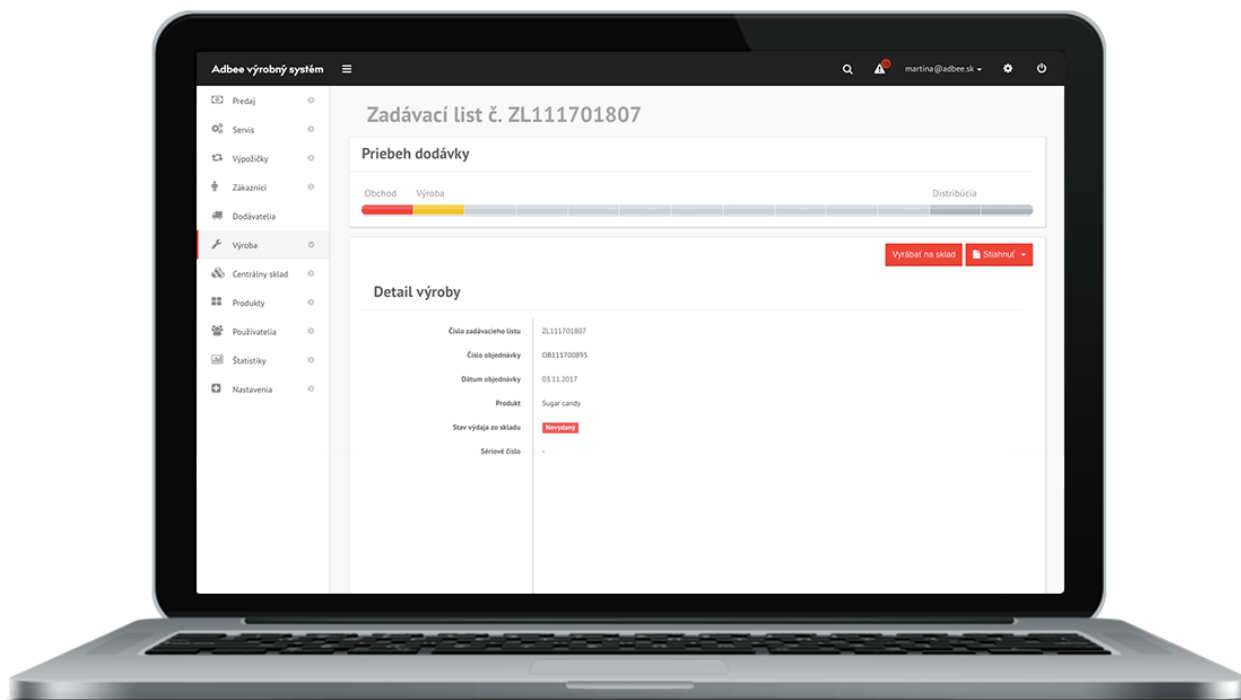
Adbee výrobný systém

martina@adbee.sk

Predaj
Servis
Výpožičky
Zákazníci
Dodávatelia
Výroba
Centrálny sklad
Produkty
Používatelia
Štatistiky
Nastavenia

Zadávací list č. ZL111701807

Priebeh dodávky

Obchod
Výroba
Distribúcia

Vyrábať na sklad
Stiahnuť

Detail výroby

| | |
|---|---|
| Číslo zadávacieho listu | ZL111701807 |
| Číslo objednávky | OB111700895 |
| Dátum objednávky | 03.11.2017 |
| Produkt | Sugar candy |
| Stav výdaja zo skladu | Nevydaný |
| Sériové číslo | - |